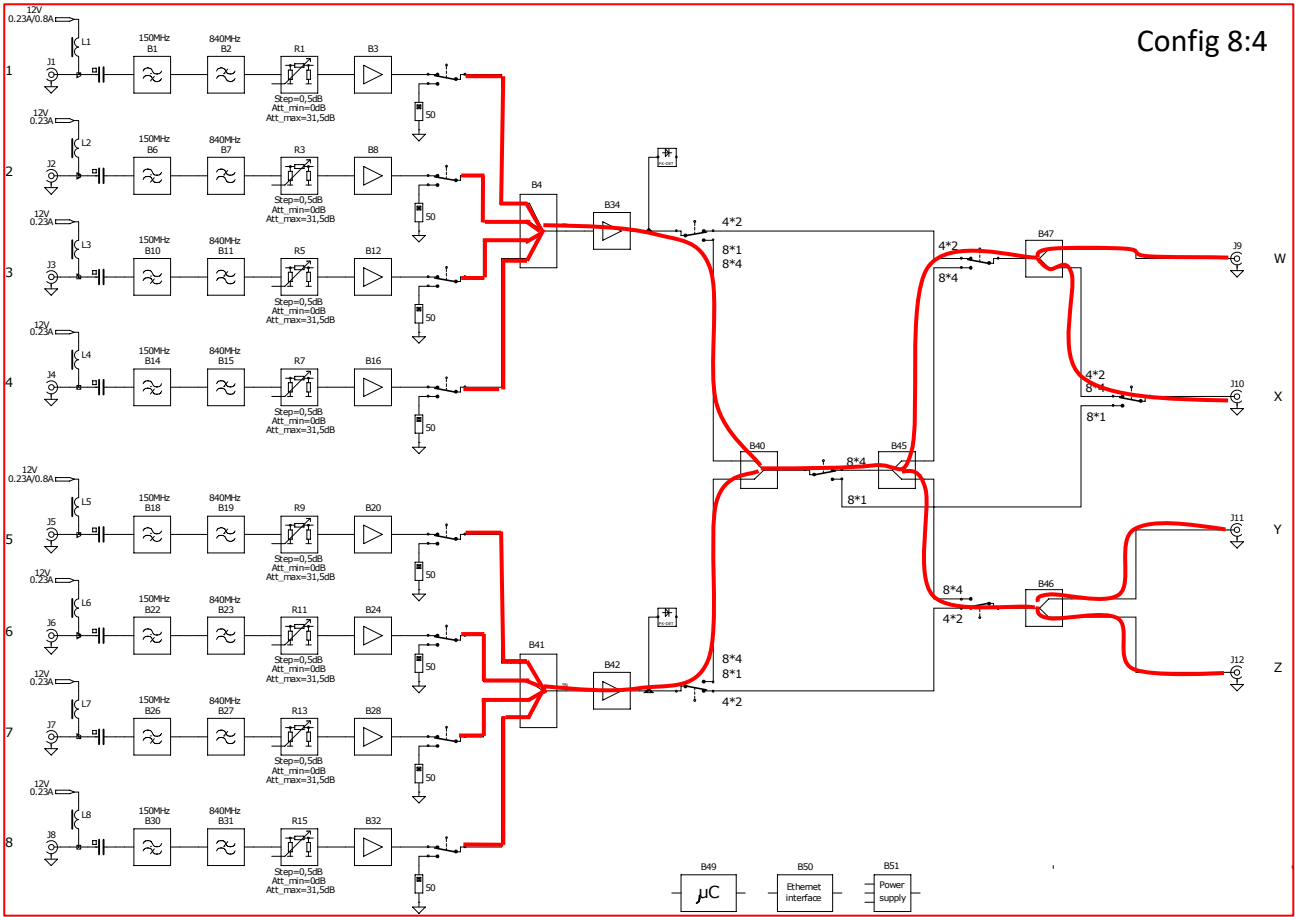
Config 8:4

12V 0.23A/0.8A
L1
J1
1
150MHz B1
840MHz B2
R1
Step=0,5dB Att_min=0dB Att_max=31,5dB
B3
50

12V 0.23A
L2
J2
2
150MHz B6
840MHz B7
R3
Step=0,5dB Att_min=0dB Att_max=31,5dB
B8
50

12V 0.23A
L3
J3
3
150MHz B10
840MHz B11
R5
Step=0,5dB Att_min=0dB Att_max=31,5dB
B12
50

12V 0.23A
L4
J4
4
150MHz B14
840MHz B15
R7
Step=0,5dB Att_min=0dB Att_max=31,5dB
B16
50

12V 0.23A/0.8A
L5
J5
5
150MHz B18
840MHz B19
R9
Step=0,5dB Att_min=0dB Att_max=31,5dB
B20
50

12V 0.23A
L6
J6
6
150MHz B22
840MHz B23
R11
Step=0,5dB Att_min=0dB Att_max=31,5dB
B24
50

12V 0.23A
L7
J7
7
150MHz B26
840MHz B27
R13
Step=0,5dB Att_min=0dB Att_max=31,5dB
B28
50

12V 0.23A
L8
J8
8
150MHz B30
840MHz B31
R15
Step=0,5dB Att_min=0dB Att_max=31,5dB
B32
50

B4
B34
4*2
8*1
8*4

B41
B42
8*4
8*1
4*2

B40
8*4
8*1
B45

4*2
8*4
B47
J9
W

4*2
8*4
8*1
J10
X

J11
Y
8*4
4*2
B46
J12
Z

B49
μC
B50
Ethernet interface
B51
Power supply